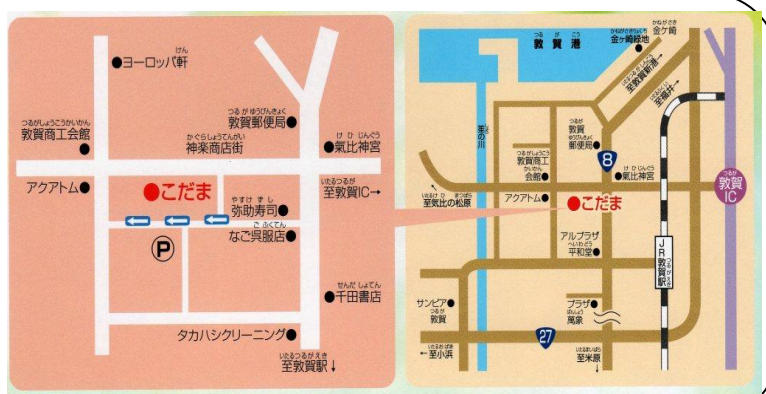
けん
ヨーロッパ軒

つるがしょうこうかいかん
敦賀商工会館

つるが ゆうびんきょく
敦賀郵便局

かぐらしょうてんがい
神楽商店街

けひ じんぐう
氣比神宮

いたるつるが
至敦賀IC→

アクアトム

こだま

やすけ ずし
弥助寿司

ご ふくてん
なご呉服店

P

せんだ しょてん
千田書店

タカハシクリーニング

いたるつるがえき
至敦賀駅↓

つるが こう
敦賀港

かねがさきりょくち
金ヶ崎緑地

かねがさき
金ケ崎

いたるつるがしんこう
至敦賀新港

いたるつるい
至鶴井

つるが ゆうびんきょく
敦賀郵便局

つるがしょうこう かいかん
敦賀商工会館

8

けひ じんぐう
氣比神宮

笙の川

いたるけひ まつばら
至氣比の松原

アクアトム

こだま

つるが
敦賀IC

アルプラザ
へいわどう
平和堂

JR敦賀駅

サンピア
つるが
敦賀

プラザ
まんぼう
萬象

27

いたるおばま
←至小浜

いたるまいはら
至米原